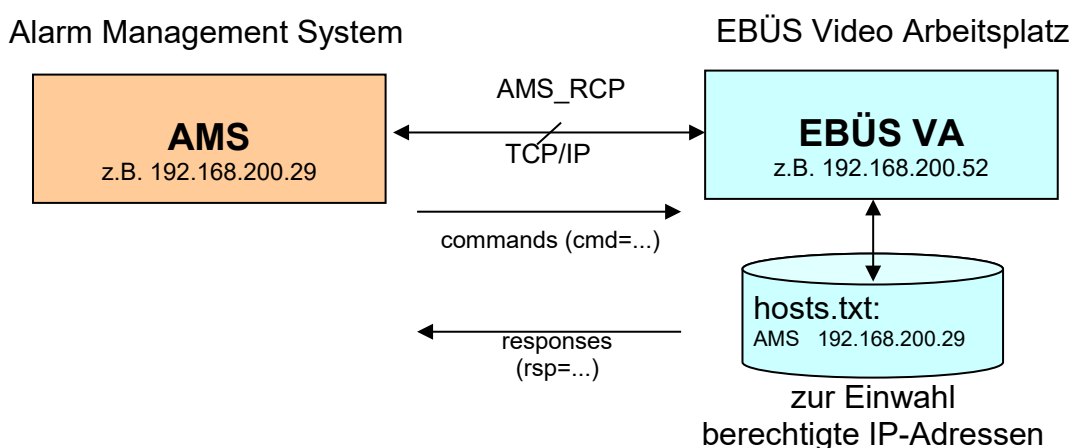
Alarm Management System

EBÜS Video Arbeitsplatz

AMS
z.B. 192.168.200.29

AMS_RCP

TCP/IP

EBÜS VA
z.B. 192.168.200.52

commands (cmd=...)

hosts.txt:
AMS 192.168.200.29

responses
(rsp=...)

zur Einwahl
berechtigte IP-Adressen